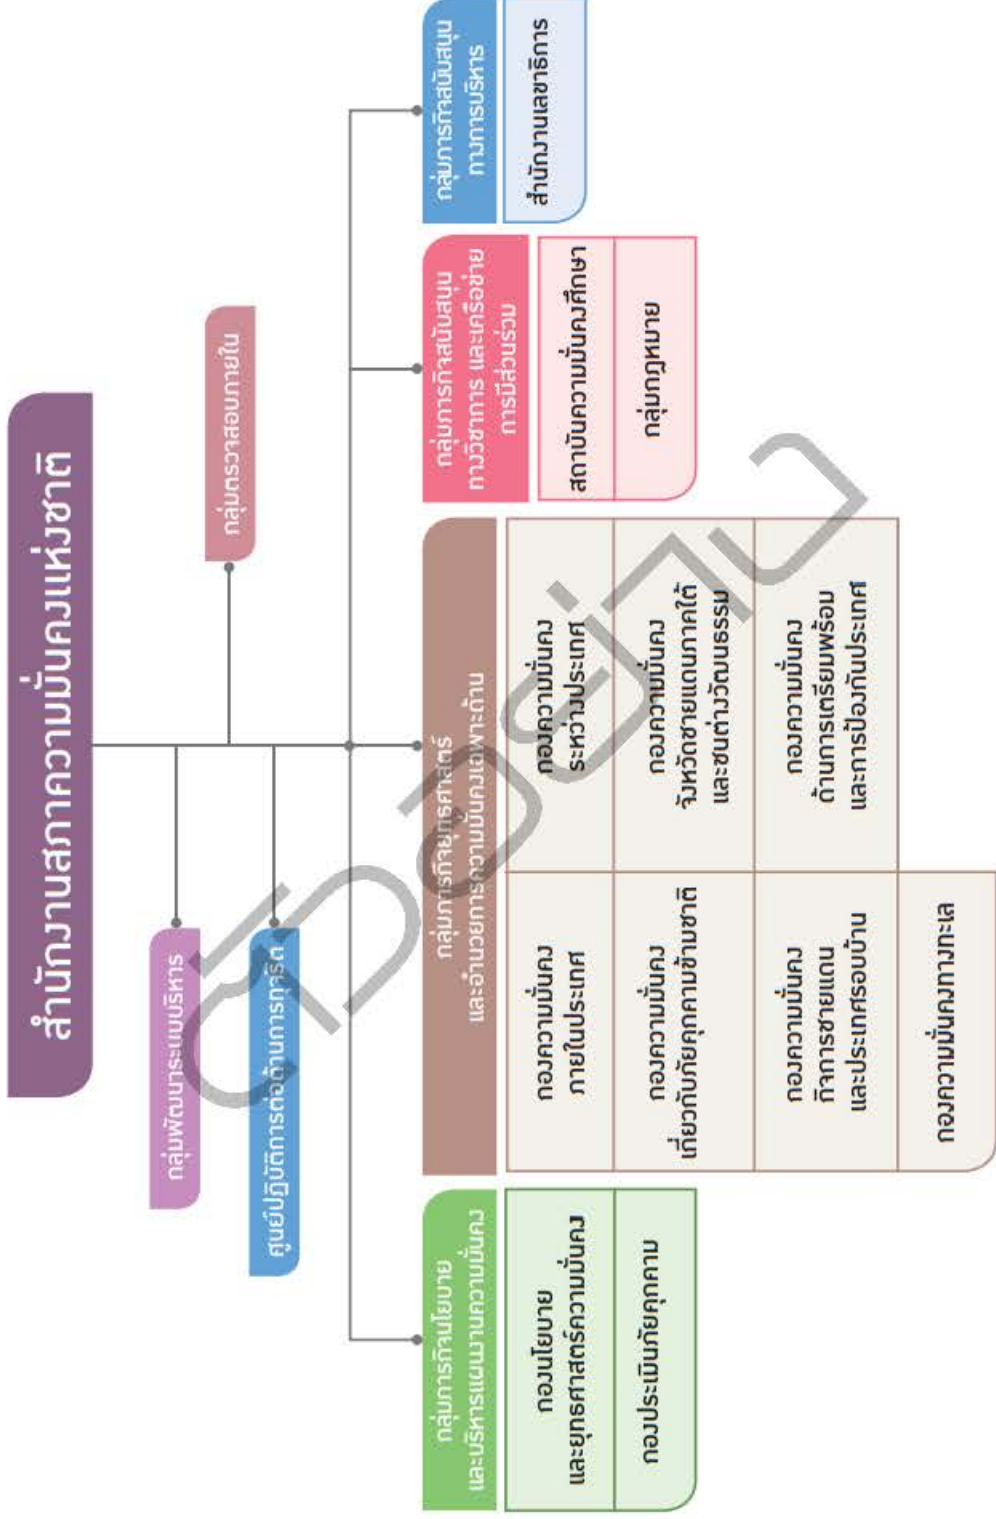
สำนักงานสภาความมั่นคงแห่งชาติ

กลุ่มพัฒนาระบบบริหาร

ศูนย์ปฏิบัติการต่อต้านการทุจริต

กลุ่มตรวจสอบภายใน

กลุ่มภารกิจนโยบาย และบริหารแผนงานความมั่นคง

กองนโยบาย และยุทธศาสตร์ความมั่นคง

กองประเมินภัยคุกคาม

กลุ่มภารกิจยุทธศาสตร์ และอำนวยการความมั่นคงเฉพาะด้าน

กองความมั่นคง ภายในประเทศ

กองความมั่นคง เกี่ยวกับภัยคุกคามข้ามชาติ

กองความมั่นคง กิจการชายแดน และประเทศรอบบ้าน

กองความมั่นคงทางทะเล

กองความมั่นคง ระหว่างประเทศ

กองความมั่นคง จังหวัดชายแดนภาคใต้ และชนต่างวัฒนธรรม

กองความมั่นคง ด้านการเตรียมพร้อม และการป้องกันประเทศ

กลุ่มภารกิจสนับสนุน ทางวิชาการ และเครือข่าย การมีส่วนร่วม

สถาบันความมั่นคงศึกษา

กลุ่มกฎหมาย

กลุ่มภารกิจสนับสนุน ทางการบริหาร

สำนักงานเลขาธิการ

ตัวอย่าง